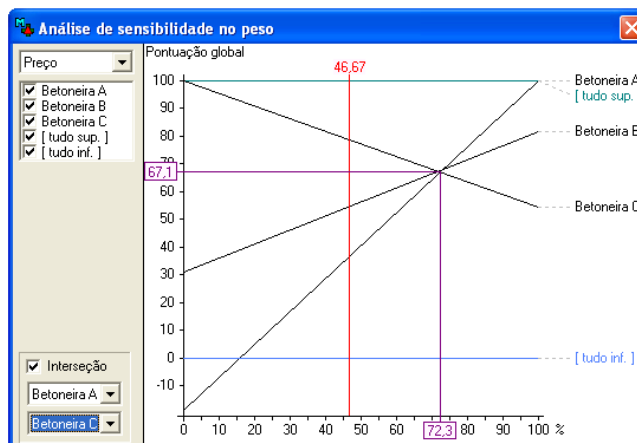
Análise de sensibilidade no peso

Preço

Betoneira A
Betoneira B
Betoneira C
[ tudo sup. ]
[ tudo inf. ]

Interseção
Betoneira A
Betoneira C

Pontuação global

46,67

100
90
80
70
67,1
60
50
40
30
20
10
0
-10

0 10 20 30 40 50 60 70 72,3 80 90 100 %

Betoneira A
[ tudo sup.
Betoneira B
Betoneira C
[ tudo inf. ]